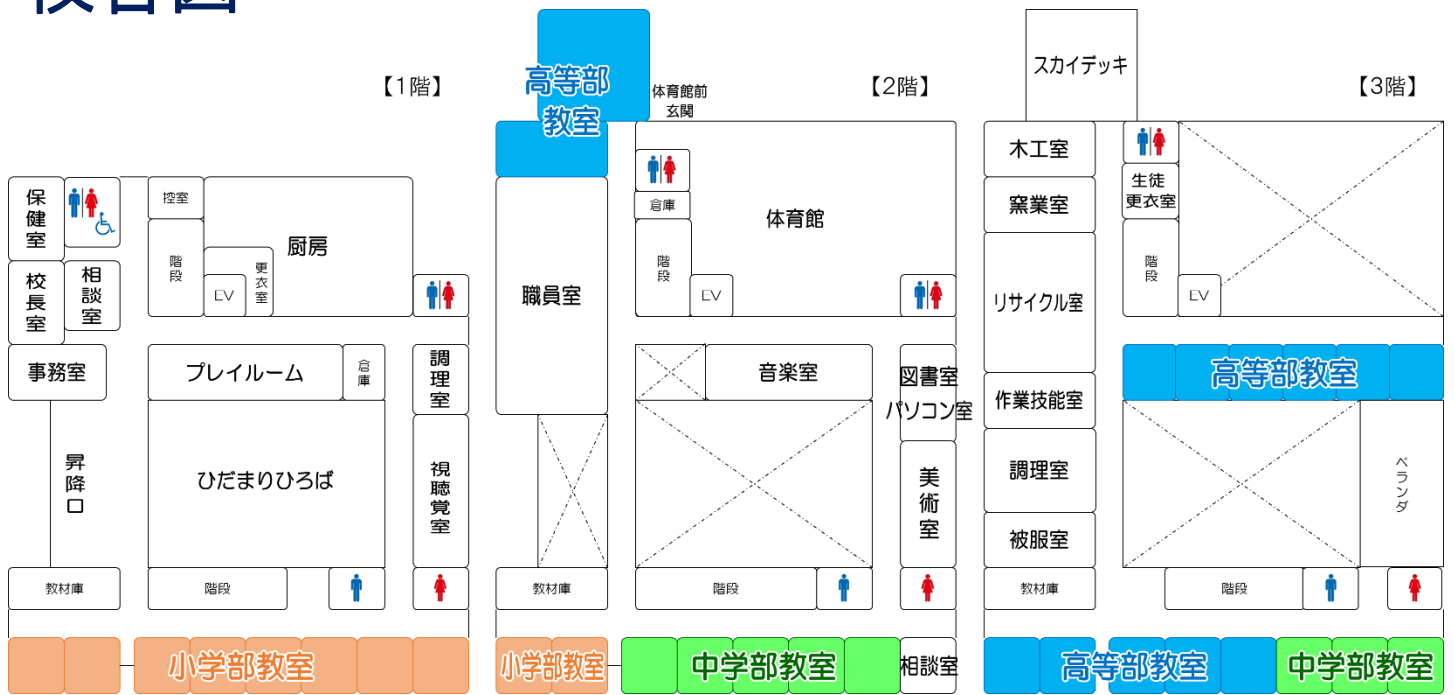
【1階】

保健室

控室

厨房

階段

EV

更衣室

校長室

相談室

事務室

プレイルーム

倉庫

調理室

昇降口

ひだまりひろば

視聴覚室

教材庫

階段

小学部教室

高等部教室

体育館前玄関

【2階】

倉庫

体育館

職員室

階段

EV

音楽室

図書室

パソコン室

美術室

教材庫

階段

小学部教室

中学部教室

相談室

スカイデッキ

【3階】

木工室

生徒更衣室

窯業室

階段

EV

リサイクル室

高等部教室

作業技能室

調理室

ベランダ

被服室

教材庫

階段

高等部教室

中学部教室